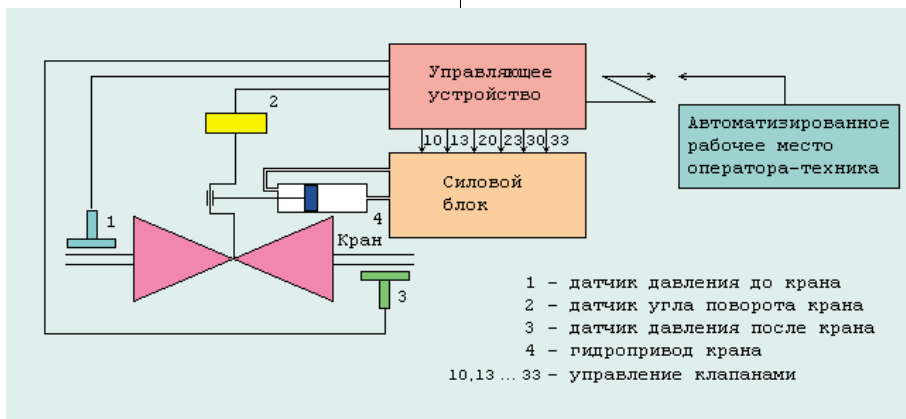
Управляющее устройство

Автоматизированное рабочее место оператора-техника

2

10 13 20 23 30 33

Силовой блок

4

1

Кран

3

1 – датчик давления до крана
2 – датчик угла поворота крана
3 – датчик давления после крана
4 – гидропривод крана
10,13 … 33 – управление клапанами